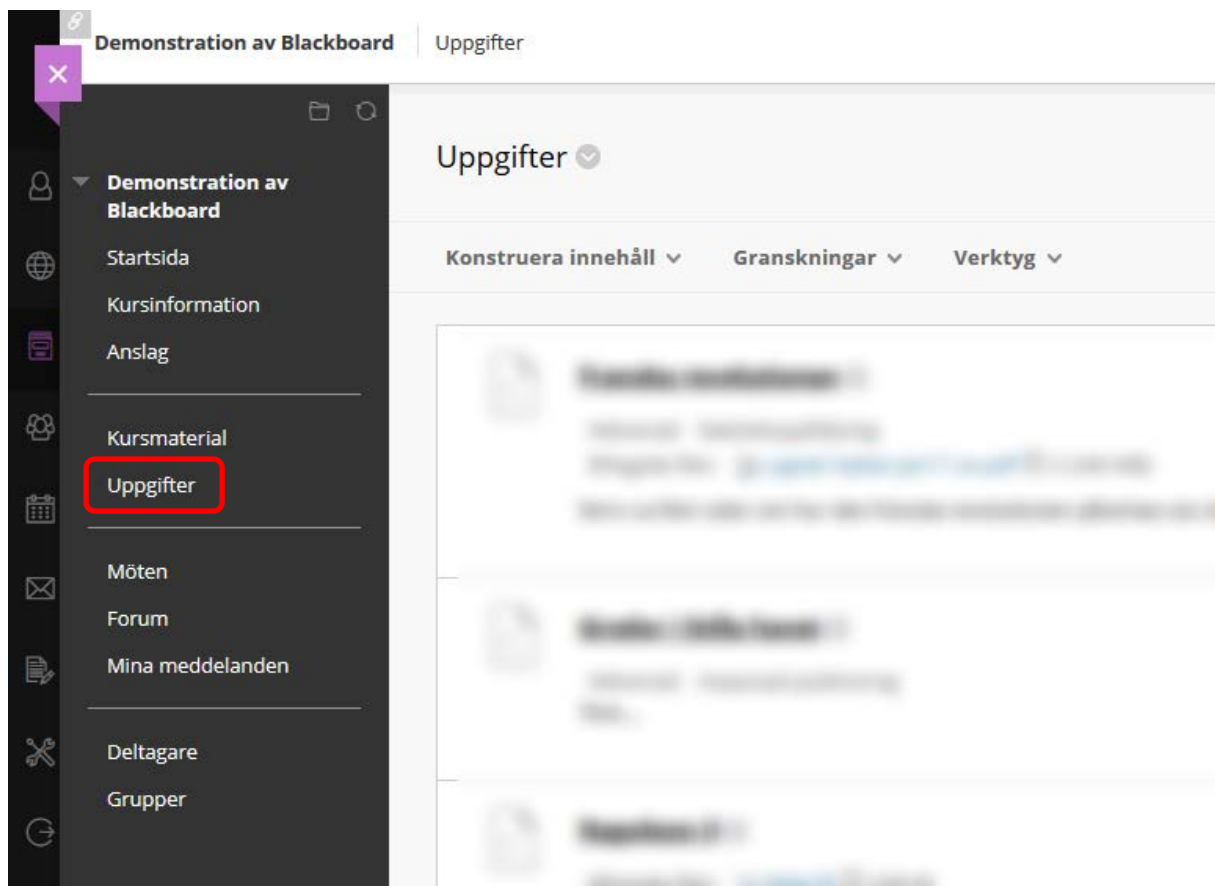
Demonstration av Blackboard | Uppgifter

Demonstration av Blackboard
Startsida
Kursinformation
Anslag

Kursmaterial
Uppgifter

Möten
Forum
Mina meddelanden

Deltagare
Grupper

Uppgifter

Konstruera innehåll ∨ Granskningar ∨ Verktyg ∨

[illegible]
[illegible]
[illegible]
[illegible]

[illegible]
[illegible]
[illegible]

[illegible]
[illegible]